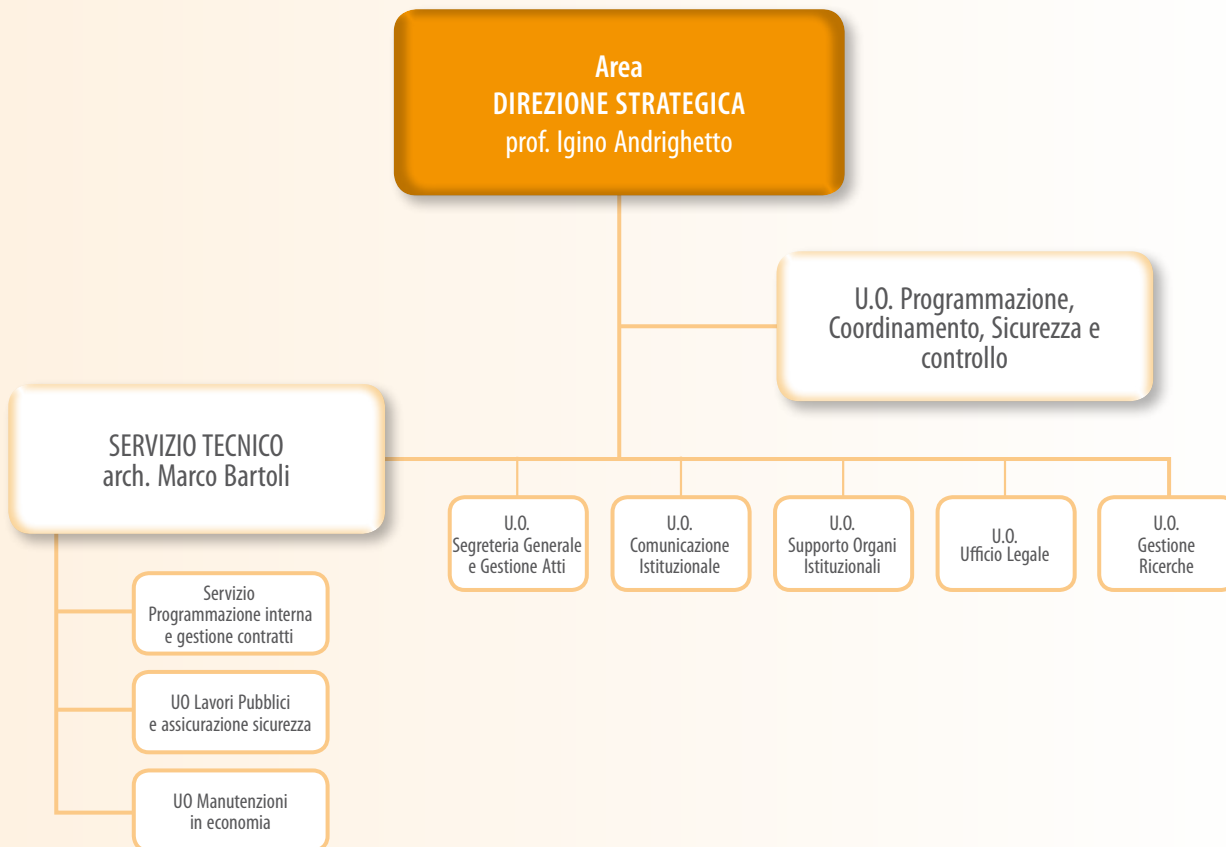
Area
DIREZIONE STRATEGICA
prof. Igino Andrighetto

U.O. Programmazione, Coordinamento, Sicurezza e controllo

SERVIZIO TECNICO
arch. Marco Bartoli

U.O.
Segreteria Generale e Gestione Atti

U.O.
Comunicazione Istituzionale

U.O.
Supporto Organi Istituzionali

U.O.
Ufficio Legale

U.O.
Gestione Ricerche

Servizio Programmazione interna e gestione contratti

UO Lavori Pubblici e assicurazione sicurezza

UO Manutenzioni in economia